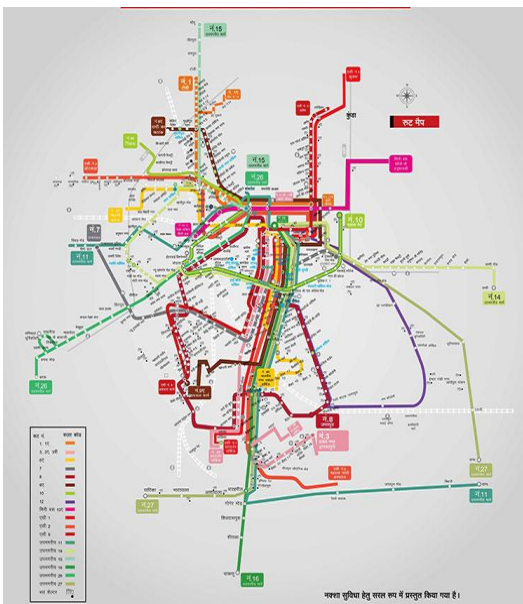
नं.15

नं.1

कुंडा

रूट मैप

नं.15

नं.26

नं.10

नं.7

नं.11

नं.14

नं.26

नं.8

नं.3

नं.27

नं.27

नं.11

नं.16

रूट नं. | कलर कोड
1, 1ए
3, 3ए, 3बी
7
8
8ए
10
11
12
सिटी बस
एसी 1
एसी 3
एसी 5
जनसंचालित 11
जनसंचालित 14
जनसंचालित 15
जनसंचालित 16
जनसंचालित 26
जनसंचालित 27
बस स्टैण्ड

नक्शा सुविधा हेतु सरल रूप में प्रस्तुत किया गया है।